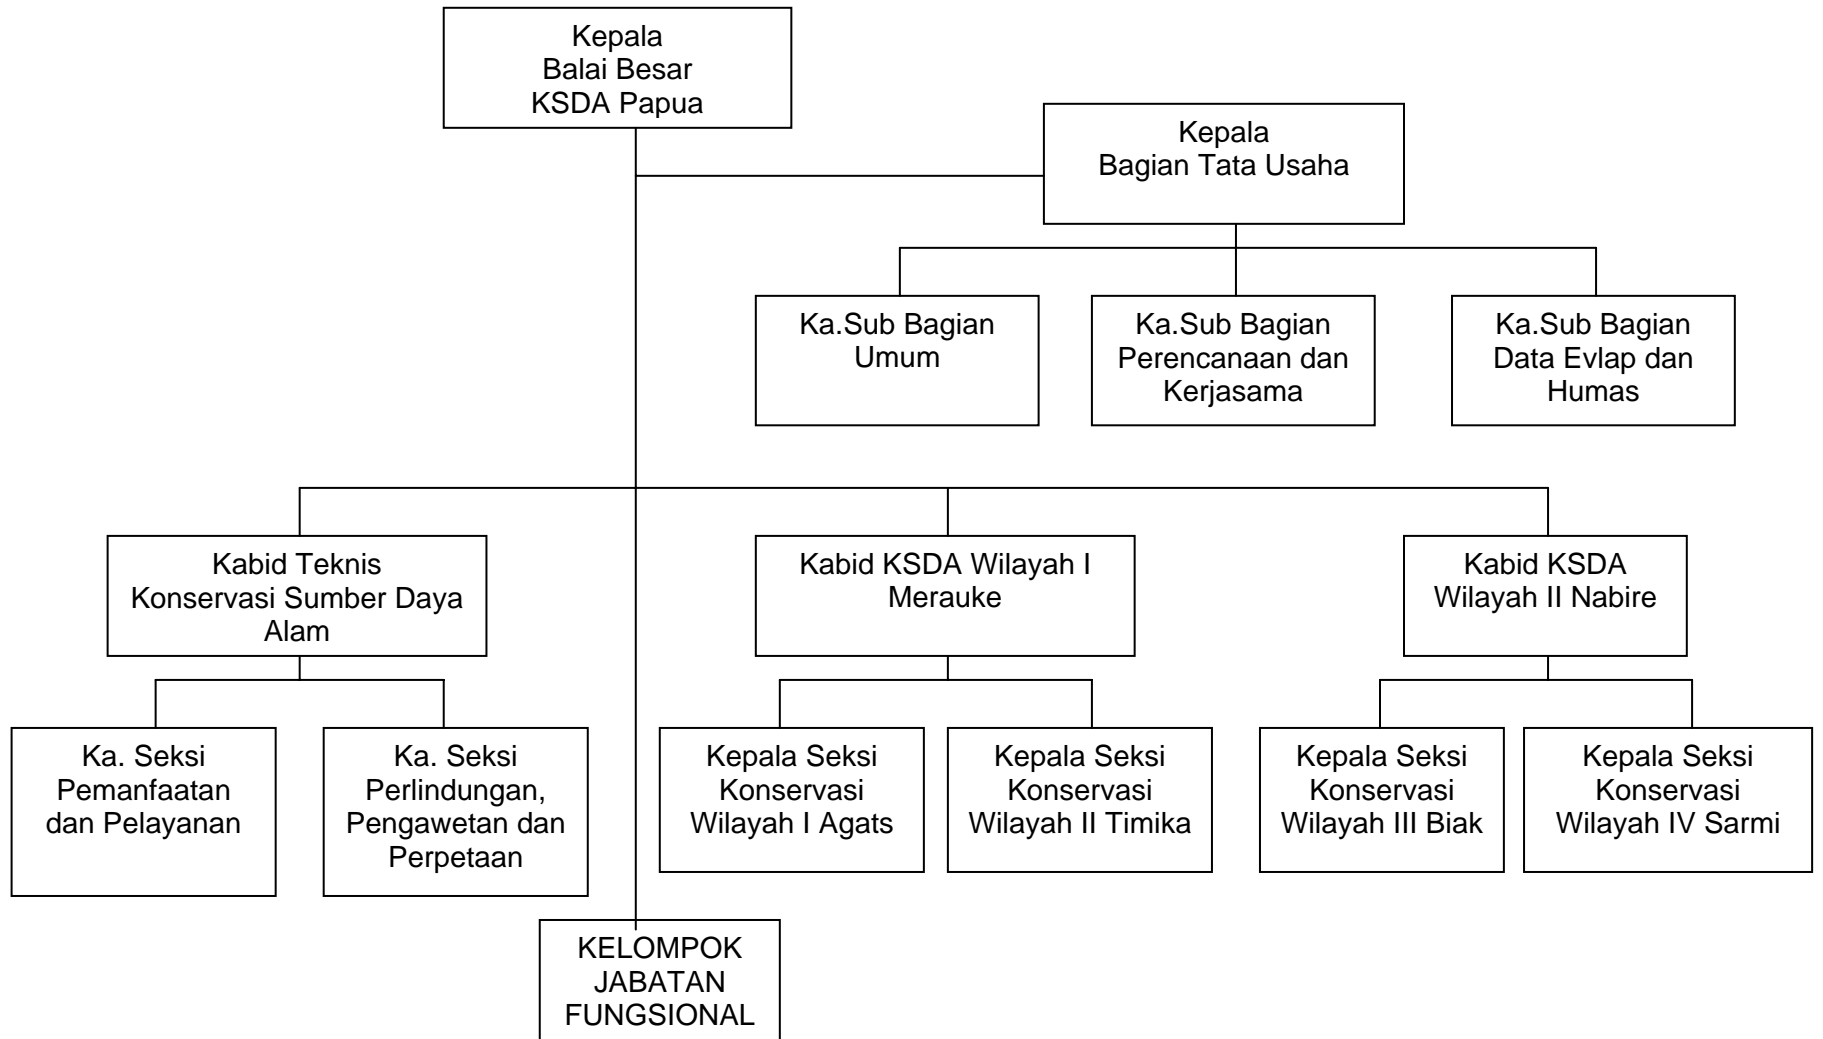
Kepala
Balai Besar
KSDA Papua

Kepala
Bagian Tata Usaha

Ka.Sub Bagian
Umum

Ka.Sub Bagian
Perencanaan dan
Kerjasama

Ka.Sub Bagian
Data Evlap dan
Humas

Kabid Teknis
Konservasi Sumber Daya
Alam

Kabid KSDA Wilayah I
Merauke

Kabid KSDA
Wilayah II Nabire

Ka. Seksi
Pemanfaatan
dan Pelayanan

Ka. Seksi
Perlindungan,
Pengawetan dan
Perpetaan

Kepala Seksi
Konservasi
Wilayah I Agats

Kepala Seksi
Konservasi
Wilayah II Timika

Kepala Seksi
Konservasi
Wilayah III Biak

Kepala Seksi
Konservasi
Wilayah IV Sarmi

KELOMPOK
JABATAN
FUNGSIONAL